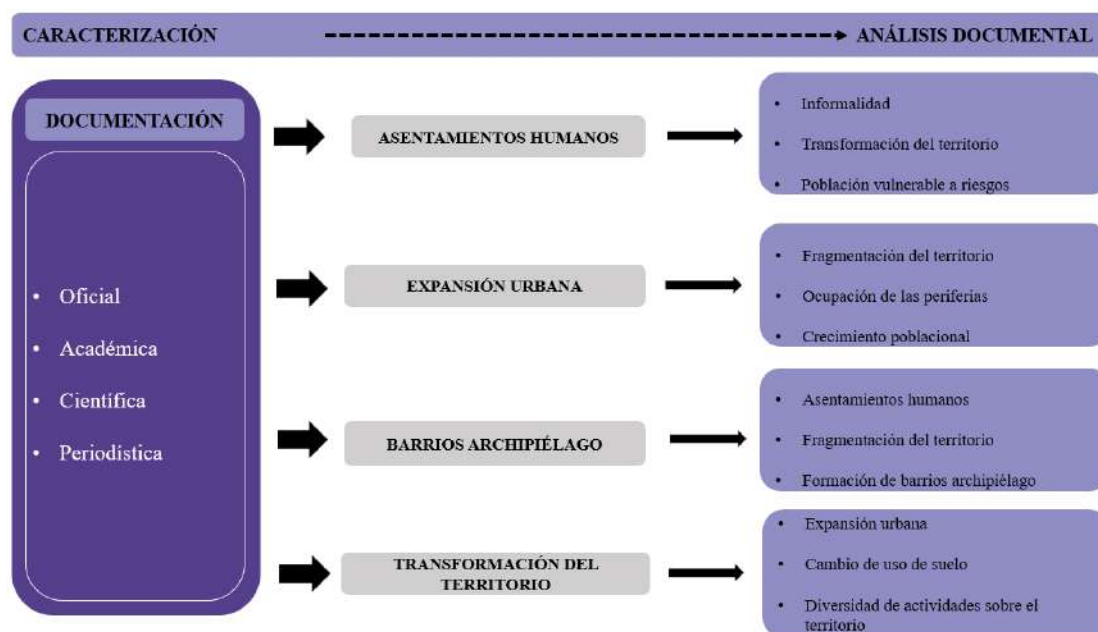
CARACTERIZACIÓN ANÁLISIS DOCUMENTAL

DOCUMENTACIÓN

- Oficial
- Académica
- Científica
- Periodistica

ASENTAMIENTOS HUMANOS

- Informalidad
- Transformación del territorio
- Población vulnerable a riesgos

EXPANSIÓN URBANA

- Fragmentación del territorio
- Ocupación de las periferias
- Crecimiento poblacional

BARRIOS ARCHIPIÉLAGO

- Asentamientos humanos
- Fragmentación del territorio
- Formación de barrios archipiélago

TRANSFORMACIÓN DEL TERRITORIO

- Expansión urbana
- Cambio de uso de suelo
- Diversidad de actividades sobre el territorio